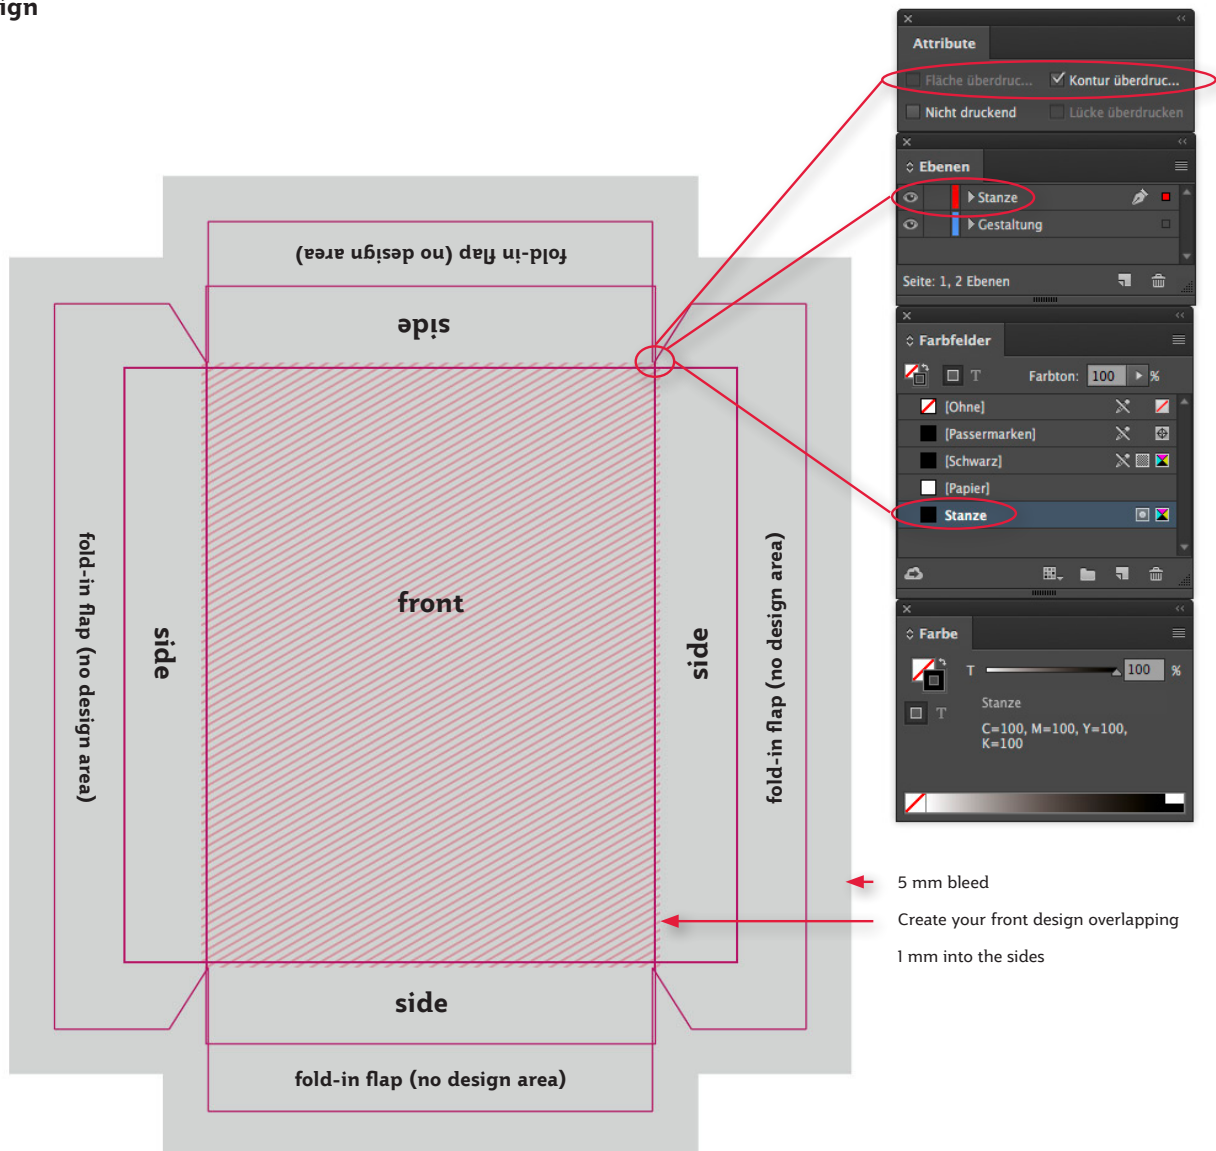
ign

Attribute

Fläche überdruc... Kontur überdruc...

Nicht druckend Lücke überdrucken

Ebenen

Stanze

Gestaltung

Seite: 1, 2 Ebenen

Farbfelder

Farbton: 100 %

[Ohne]

[Passermarken]

[Schwarz]

[Papier]

Stanze

Farbe

T 100 %

Stanze

C=100, M=100, Y=100, K=100

fold-in flap (no design area)

side

fold-in flap (no design area)

side

front

side

fold-in flap (no design area)

side

fold-in flap (no design area)

5 mm bleed

Create your front design overlapping

1 mm into the sides